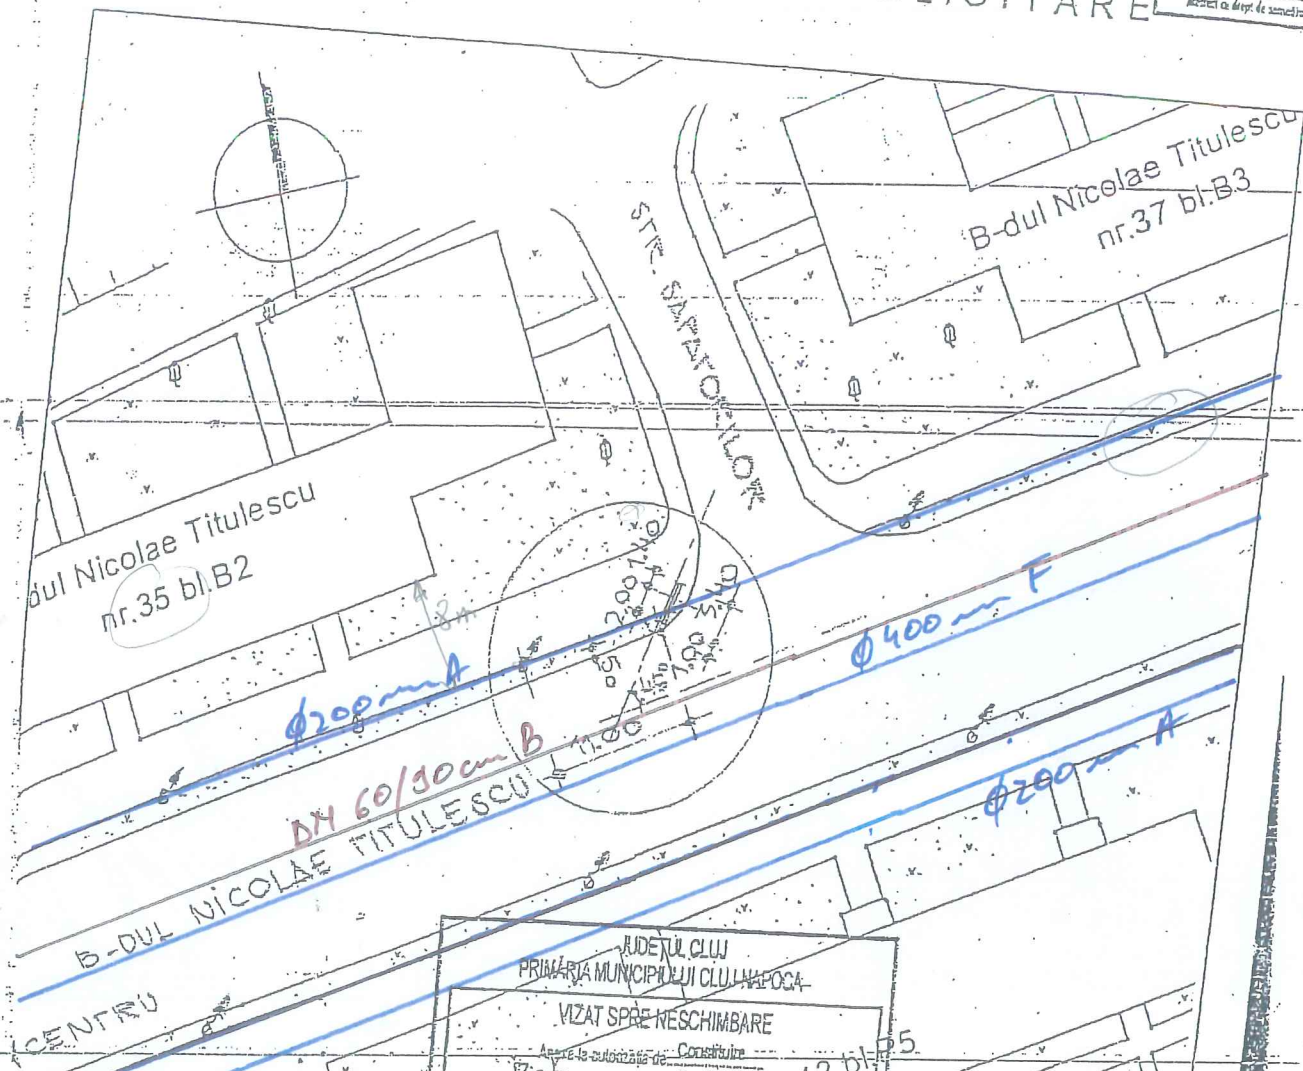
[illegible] A R E

B-dul Nicolae Titulescu
nr.37 bl.B3

STR. SĂPĂTORILOR

dul Nicolae Titulescu
nr.35 bl.B2

8m

2.00
5.00
1.00
1.00
11.00

ϕ200 mm A

ϕ400 mm F

DN 60/90 cm B

ϕ200 mm A

B-DUL NICOLAE TITULESCU

CENTRU

JUDEȚUL CLUJ
PRIMĂRIA MUNICIPIULUI CLUJ-NAPOCA
VIZAT SPRE NESCHIMBARE
Anexa la autorizația de Construire

12 bl.B5